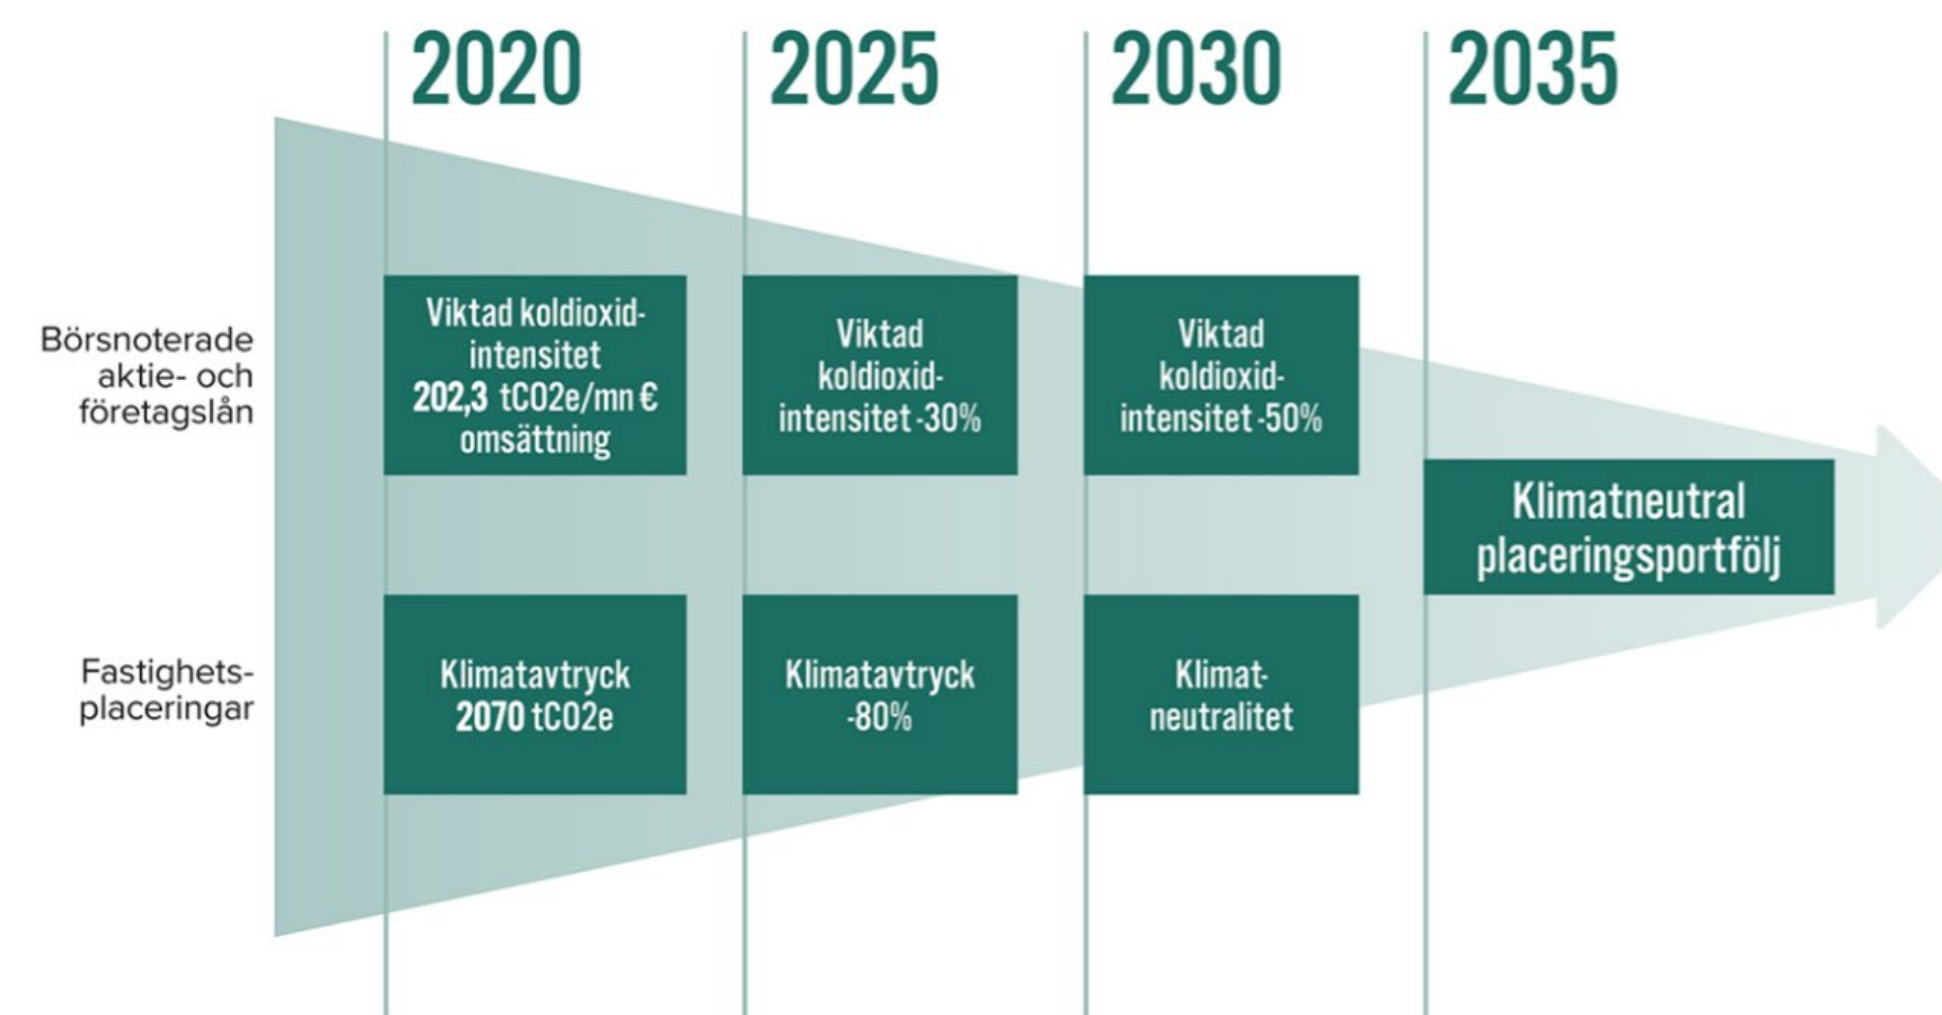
2020

2025

2030

2035

Börsnoterade aktie- och företagslån

Viktad koldioxid-intensitet **202,3** tCO2e/mn € omsättning

Viktad koldioxid-intensitet -30%

Viktad koldioxid-intensitet -50%

Klimatneutral placeringsportfölj

Fastighets-placeringar

Klimatavtryck **2070** tCO2e

Klimatavtryck -80%

Klimat-neutralitet